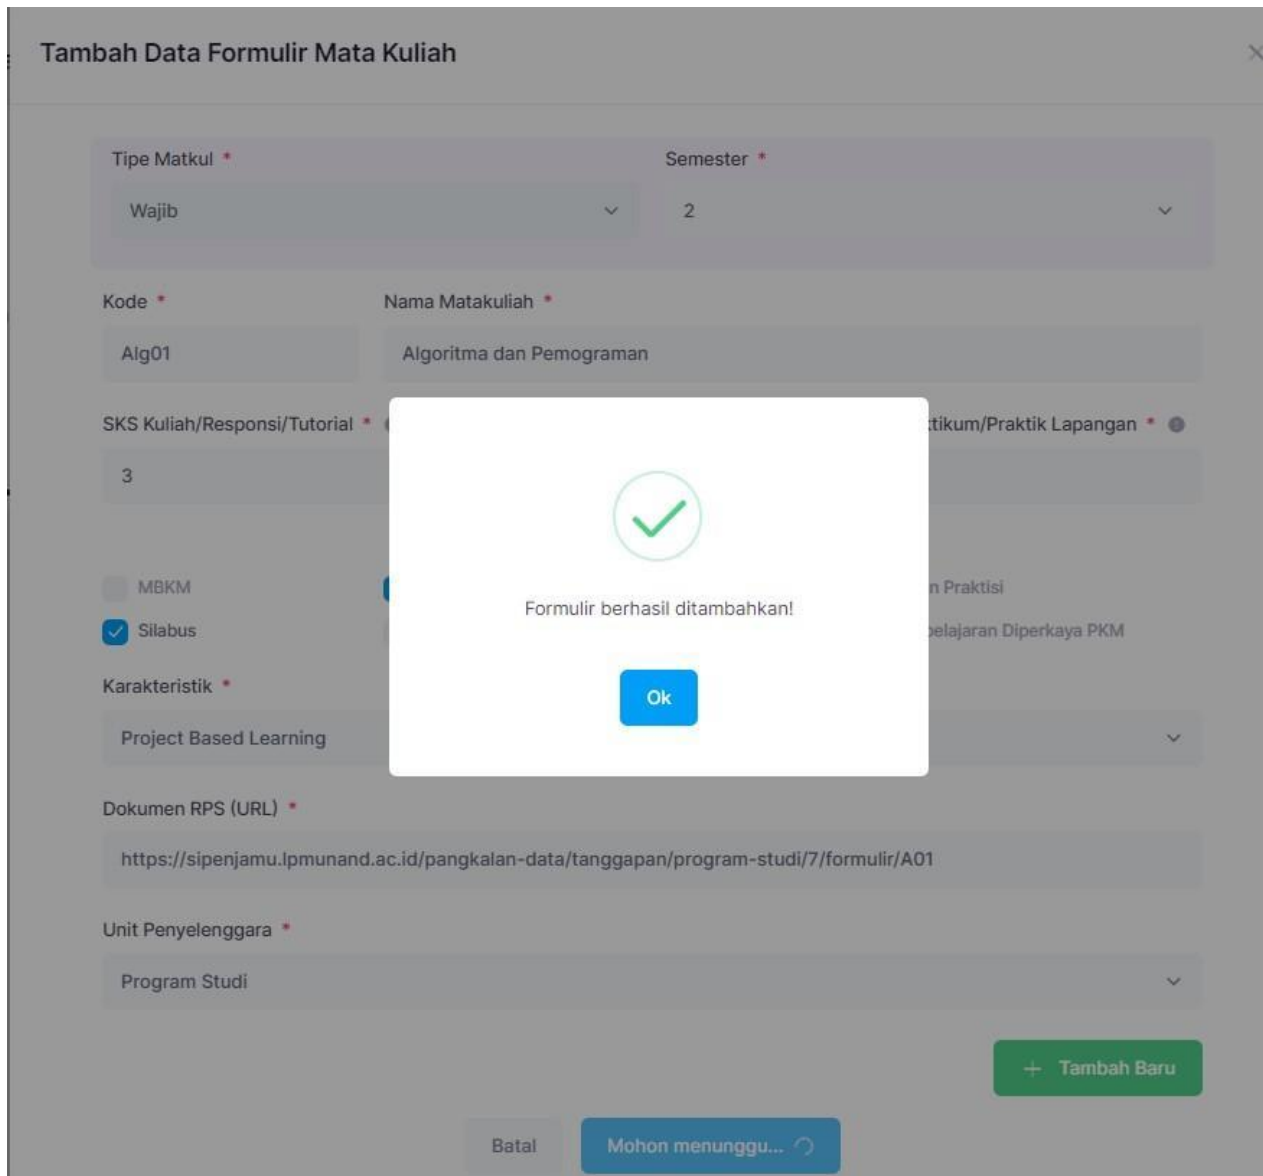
Tambah Data Formulir Mata Kuliah

Tipe Matkul *
Wajib

Semester *
2

Kode *
Alg01

Nama Matakuliah *
Algoritma dan Pemograman

SKS Kuliah/Responsi/Tutorial *
3

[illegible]tikum/Praktik Lapangan *

MBKM
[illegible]n Praktisi
Silabus
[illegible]elajaran Diperkaya PKM

Formulir berhasil ditambahkan!

Ok

Karakteristik *
Project Based Learning

Dokumen RPS (URL) *
https://sipenjamu.lpmunand.ac.id/pangkalan-data/tanggapan/program-studi/7/formulir/A01

Unit Penyelenggara *
Program Studi

+ Tambah Baru

Batal
Mohon menunggu...